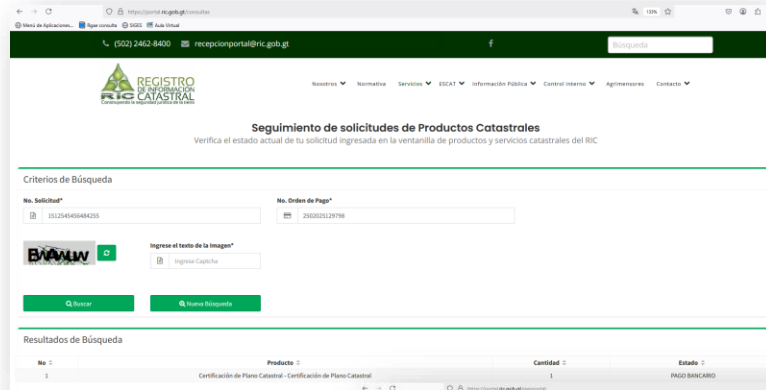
https://portal.ric.gob.gt/consultas

133%

Menú de Aplicaciones... Rgae consulta SIGES Aula Virtual

(502) 2462-8400 recepcionportal@ric.gob.gt

Búsqueda

REGISTRO DE INFORMACIÓN CATASTRAL
RIC
Construyendo la seguridad jurídica de la tierra

Nosotros Normativa Servicios ESCAT Información Pública Control Interno Agrimensores Contacto

Seguimiento de solicitudes de Productos Catastrales

Verifica el estado actual de tu solicitud ingresada en la ventanilla de productos y servicios catastrales del RIC

Criterios de Búsqueda

No. Solicitud*
1512545456484255

No. Orden de Pago*
2502025129798

BAAAUW

Ingrese el texto de la Imagen*
Ingrese Captcha

Buscar

Nueva Búsqueda

Resultados de Búsqueda

| No | Producto | Cantidad | Estado |
|---|---|---|---|
| 1 | Certificación de Plano Catastral - Certificación de Plano Catastral | 1 | PAGO BANCARIO |

https://portal.ric.gob.gt/nosportal